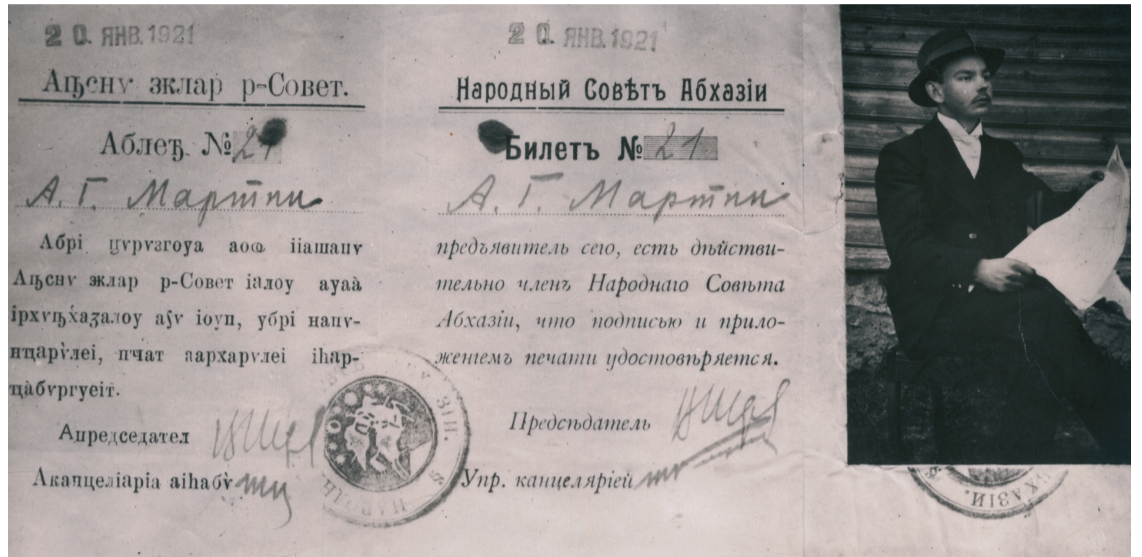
20. ЯНВ. 1921

Аԥсны зкпар р-Совет.

Аблеҭ №21

А. Г. Мартин

Абрі џурызгоуа аоѳ іiашаны Аԥсны зкпар р-Совет іалоу ауаà ірхыԥхаʒалоу аʃы іоуп, убрі напыцарылеі, пчат аархарылеі іhарцáбыргуеіт.

Апредседател

Аканцеліаріа аіhабы

20. ЯНВ. 1921

Народный Совѣтъ Абхазіи

Билетъ №21

А. Г. Мартин

предъявитель сего, есть дѣйствительно членъ Народнаго Совѣта Абхазіи, что подписью и приложеніемъ печати удостовѣряется.

Предсѣдатель

Упр. канцелярiей

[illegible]